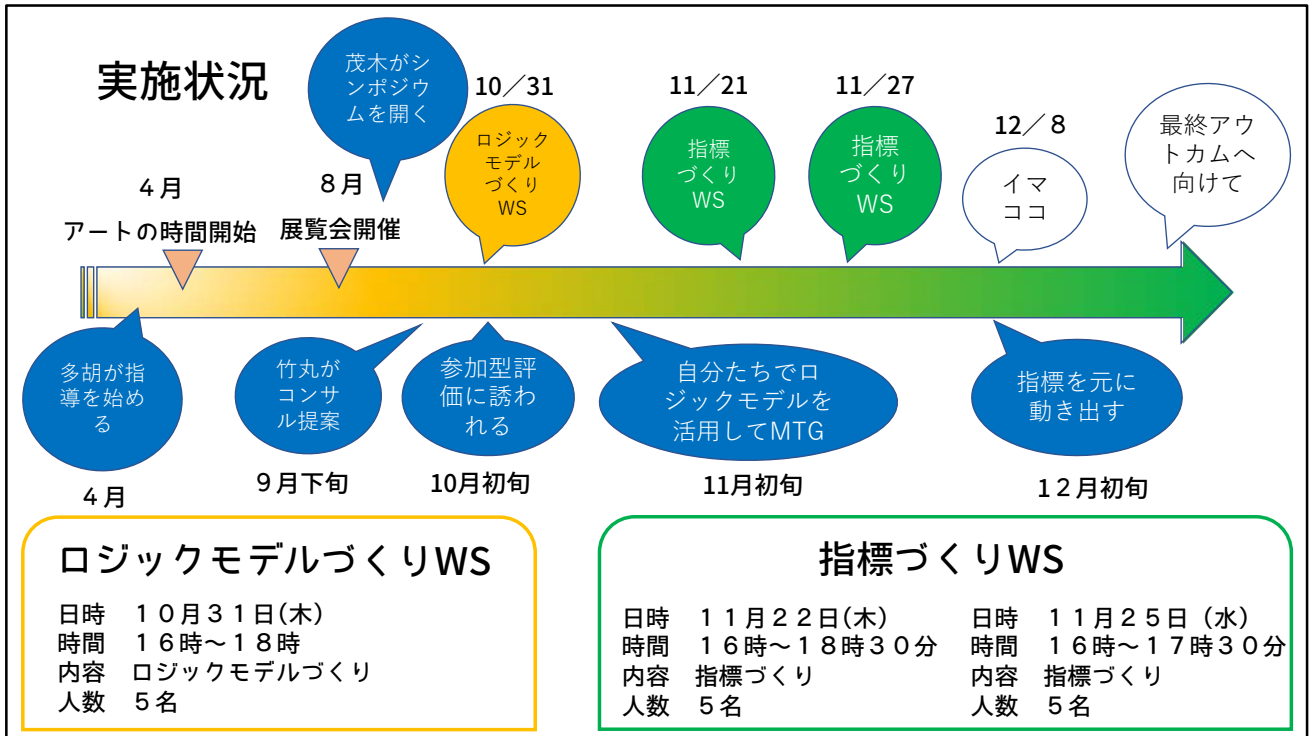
実施状況

茂木がシンポジウムを開く

10／31
ロジックモデルづくりWS

11／21
指標づくりWS

11／27
指標づくりWS

12／8
イマココ

最終アウトカムへ向けて

4月
アートの時間開始

8月
展覧会開催

多胡が指導を始める

竹丸がコンサル提案

参加型評価に誘われる

自分たちでロジックモデルを活用してMTG

指標を元に動き出す

4月

9月下旬

10月初旬

11月初旬

12月初旬

ロジックモデルづくりWS
日時　10月31日(木)
時間　16時～18時
内容　ロジックモデルづくり
人数　5名

指標づくりWS
日時　11月22日(木)
時間　16時～18時30分
内容　指標づくり
人数　5名

日時　11月25日（水）
時間　16時～17時30分
内容　指標づくり
人数　5名